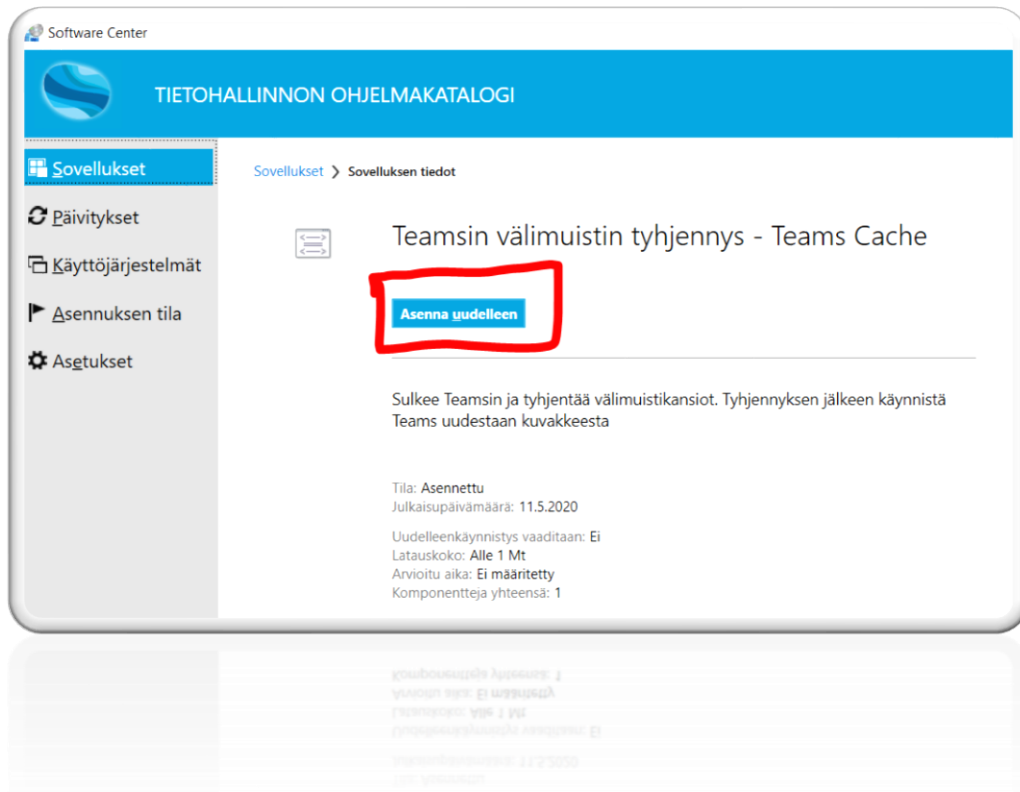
Software Center

TIETOHALLINNON OHJELMAKATALOGI

Sovellukset
Päivitykset
Käyttöjärjestelmät
Asennuksen tila
Asetukset

Sovellukset > Sovelluksen tiedot

Teamsin välimuistin tyhjennys - Teams Cache

Asenna uudelleen

Sulkee Teamsin ja tyhjentää välimuistikansiot. Tyhjennyksen jälkeen käynnistä Teams uudestaan kuvakkeesta

Tila: Asennettu
Julkaisupäivämäärä: 11.5.2020

Uudelleenkäynnistys vaaditaan: Ei
Latauskoko: Alle 1 Mt
Arvioitu aika: Ei määritetty
Komponentteja yhteensä: 1